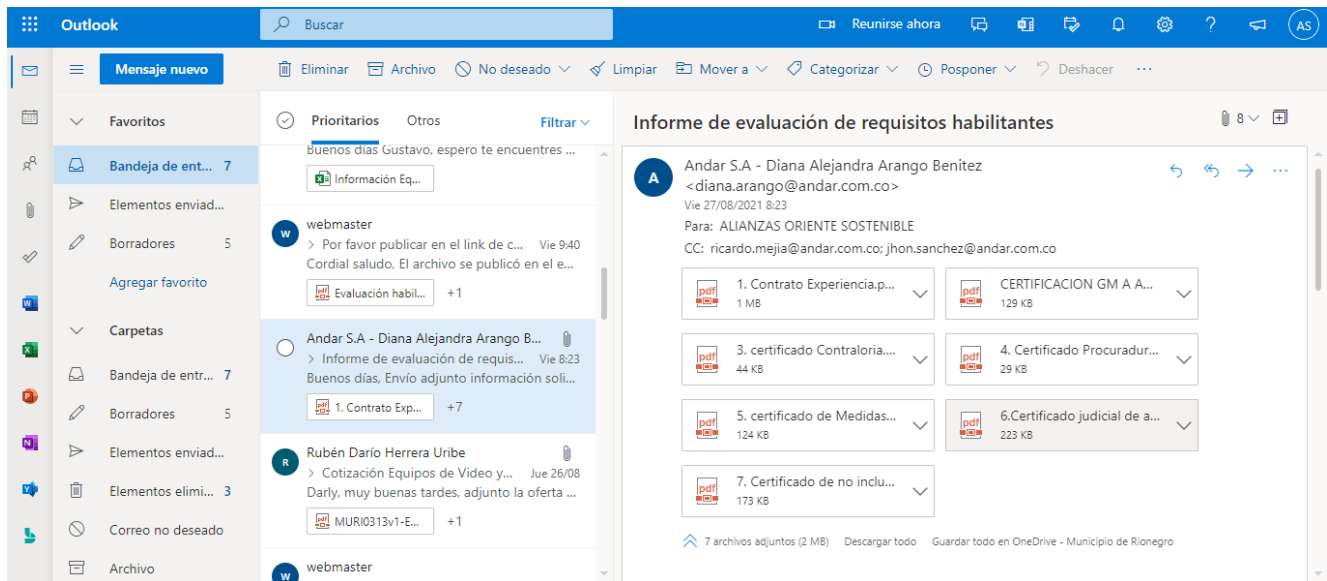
Outlook

Buscar

Reunirse ahora

AS

Mensaje nuevo

Eliminar   Archivo   No deseado   Limpiar   Mover a   Categorizar   Posponer   Deshacer   ···

Favoritos

Bandeja de ent... 7

Elementos enviad...

Borradores 5

Agregar favorito

Carpetas

Bandeja de entr... 7

Borradores 5

Elementos enviad...

Elementos elimi... 3

Correo no deseado

Archivo

Prioritarios   Otros   Filtrar

Buenos días Gustavo, espero te encuentres ...

Información Eq...

W webmaster
> Por favor publicar en el link de c... Vie 9:40
Cordial saludo, El archivo se publicó en el e...
Evaluación habil... +1

Andar S.A - Diana Alejandra Arango B...
> Informe de evaluación de requis... Vie 8:23
Buenos días, Envío adjunto información soli...
1. Contrato Exp... +7

R Rubén Darío Herrera Uribe
> Cotización Equipos de Video y... Jue 26/08
Darly, muy buenas tardes, adjunto la oferta ...
MURI0313v1-E... +1

W webmaster

Informe de evaluación de requisitos habilitantes

8

A Andar S.A - Diana Alejandra Arango Benítez <diana.arango@andar.com.co>
Vie 27/08/2021 8:23
Para: ALIANZAS ORIENTE SOSTENIBLE
CC: ricardo.mejia@andar.com.co; jhon.sanchez@andar.com.co

pdf 1. Contrato Experiencia.p... 1 MB
pdf CERTIFICACION GM A A... 129 KB
pdf 3. certificado Contraloria.... 44 KB
pdf 4. Certificado Procuradur... 29 KB
pdf 5. certificado de Medidas... 124 KB
pdf 6.Certificado judicial de a... 223 KB
pdf 7. Certificado de no inclu... 173 KB

7 archivos adjuntos (2 MB)   Descargar todo   Guardar todo en OneDrive - Municipio de Rionegro